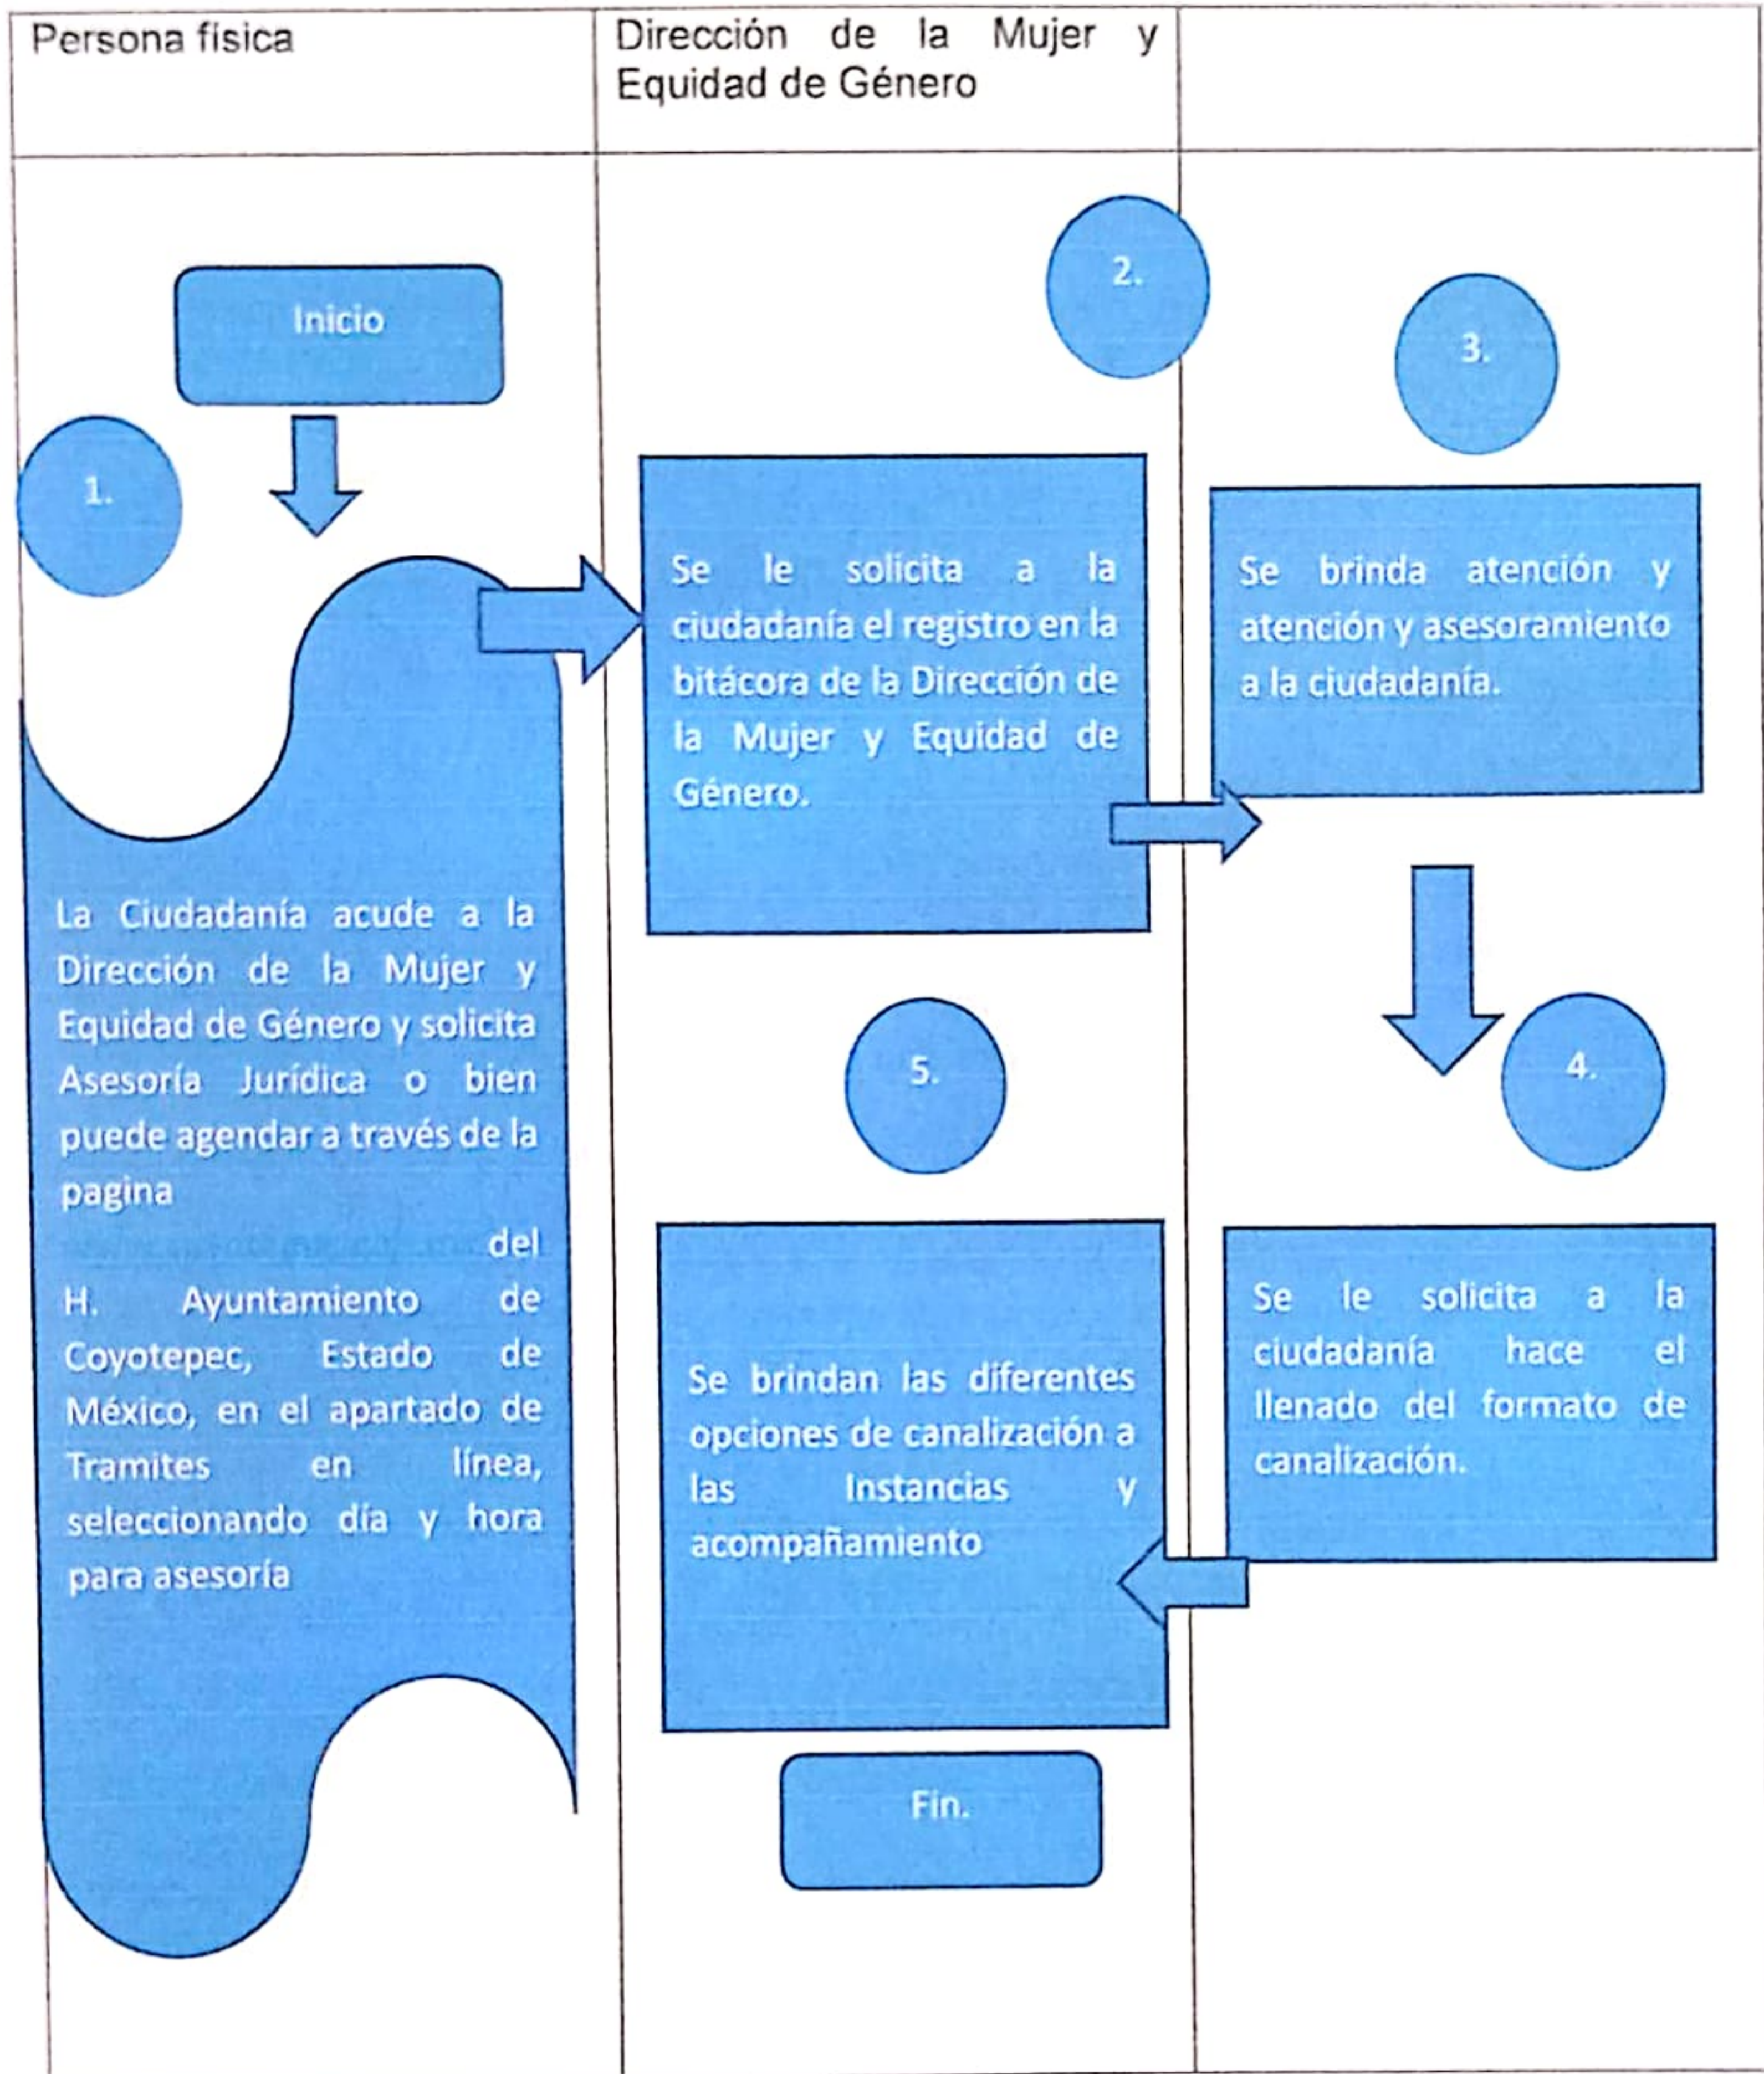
| Persona física | Dirección de la Mujer y Equidad de Género | |
|---|---|---|

Inicio

1.

La Ciudadanía acude a la Dirección de la Mujer y Equidad de Género y solicita Asesoría Jurídica o bien puede agendar a través de la pagina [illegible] del H. Ayuntamiento de Coyotepec, Estado de México, en el apartado de Tramites en línea, seleccionando día y hora para asesoría

2.

Se le solicita a la ciudadanía el registro en la bitácora de la Dirección de la Mujer y Equidad de Género.

3.

Se brinda atención y atención y asesoramiento a la ciudadanía.

4.

Se le solicita a la ciudadanía hace el llenado del formato de canalización.

5.

Se brindan las diferentes opciones de canalización a las Instancias y acompañamiento

Fin.